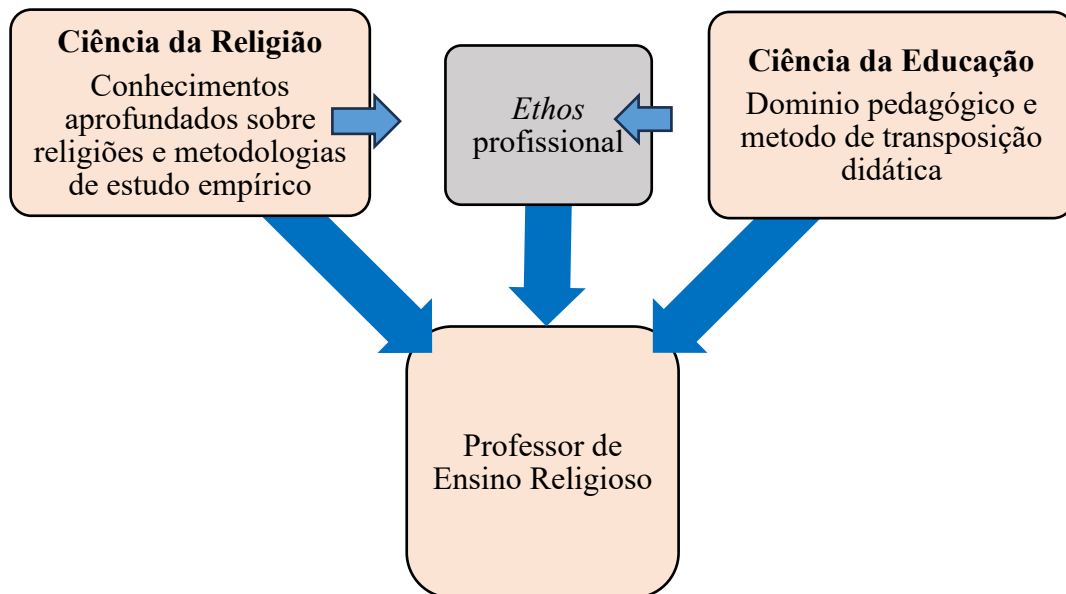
**Ciência da Religião**
Conhecimentos aprofundados sobre religiões e metodologias de estudo empírico

*Ethos* profissional

**Ciência da Educação**
Dominio pedagógico e metodo de transposição didática

Professor de Ensino Religioso